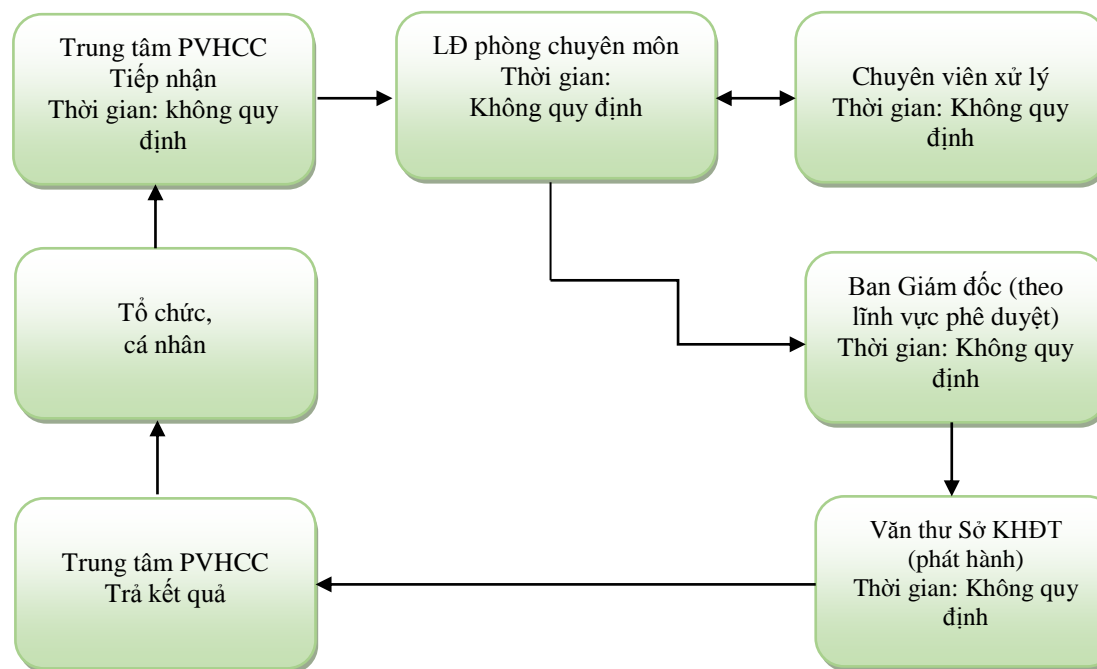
Trung tâm PVHCC
Tiếp nhận
Thời gian: không quy định

LĐ phòng chuyên môn
Thời gian:
Không quy định

Chuyên viên xử lý
Thời gian: Không quy định

Tổ chức,
cá nhân

Ban Giám đốc (theo lĩnh vực phê duyệt)
Thời gian: Không quy định

Trung tâm PVHCC
Trả kết quả

Văn thư Sở KHĐT
(phát hành)
Thời gian: Không quy định